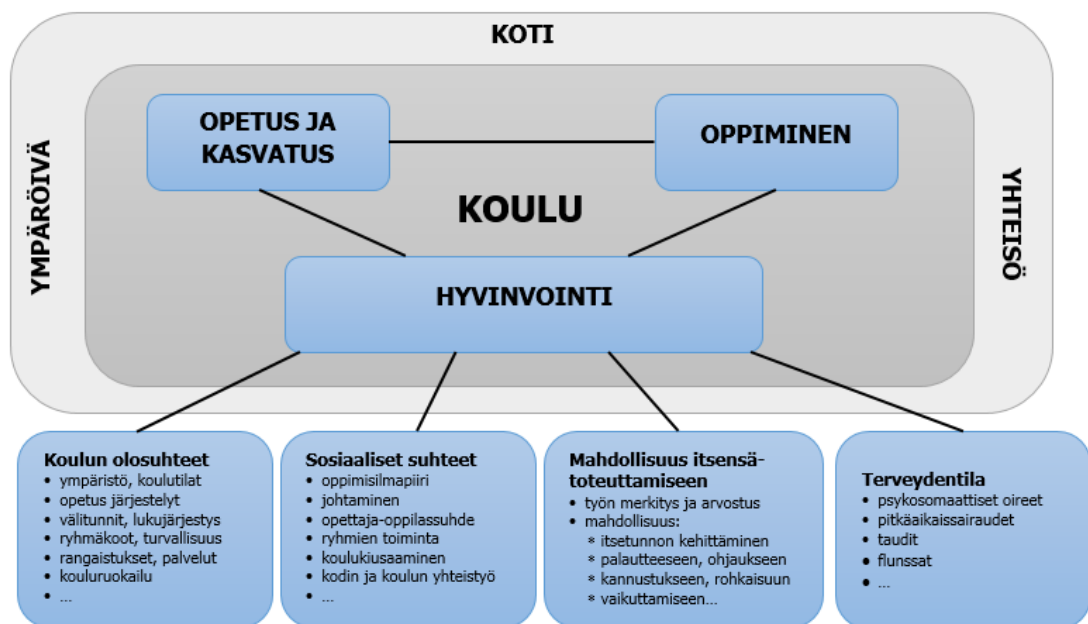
KOTI

YMPÄRÖIVÄ

YHTEISÖ

OPETUS JA KASVATUS

OPPIMINEN

KOULU

HYVINVOINTI

Koulun olosuhteet
• ympäristö, koulutilat
• opetus järjestelyt
• välitunnit, lukujärjestys
• ryhmäkoot, turvallisuus
• rangaistukset, palvelut
• kouluruokailu
• ...

Sosiaaliset suhteet
• oppimisilmapiiri
• johtaminen
• opettaja-oppilassuhde
• ryhmien toiminta
• koulukiusaaminen
• kodin ja koulun yhteistyö
• ...

Mahdollisuus itsensä-toteuttamiseen
• työn merkitys ja arvostus
• mahdollisuus:
∗ itsetunnon kehittäminen
∗ palautteeseen, ohjaukseen
∗ kannustukseen, rohkaisuun
∗ vaikuttamiseen...

Terveydentila
• psykosomaattiset oireet
• pitkäaikaissairaudet
• taudit
• flunssat
• ...